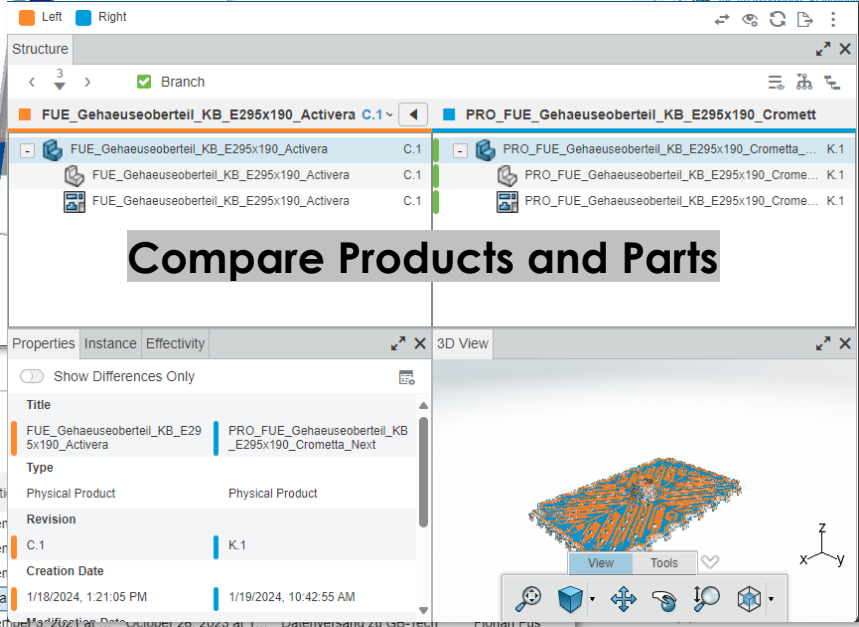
Left Right

Structure

3

Branch

FUE_Gehaeuseoberteil_KB_E295x190_Activera C.1

PRO_FUE_Gehaeuseoberteil_KB_E295x190_Cromett

FUE_Gehaeuseoberteil_KB_E295x190_Activera C.1

FUE_Gehaeuseoberteil_KB_E295x190_Activera C.1

FUE_Gehaeuseoberteil_KB_E295x190_Activera C.1

PRO_FUE_Gehaeuseoberteil_KB_E295x190_Crometta_... K.1

PRO_FUE_Gehaeuseoberteil_KB_E295x190_Crome... K.1

PRO_FUE_Gehaeuseoberteil_KB_E295x190_Crome... K.1

Compare Products and Parts

Properties Instance Effectivity

3D View

Show Differences Only

Title

FUE_Gehaeuseoberteil_KB_E295x190_Activera

PRO_FUE_Gehaeuseoberteil_KB_E295x190_Crometta_Next

Type

Physical Product

Physical Product

Revision

C.1

K.1

Creation Date

1/18/2024, 1:21:05 PM

1/19/2024, 10:42:55 AM

View Tools

z

x y